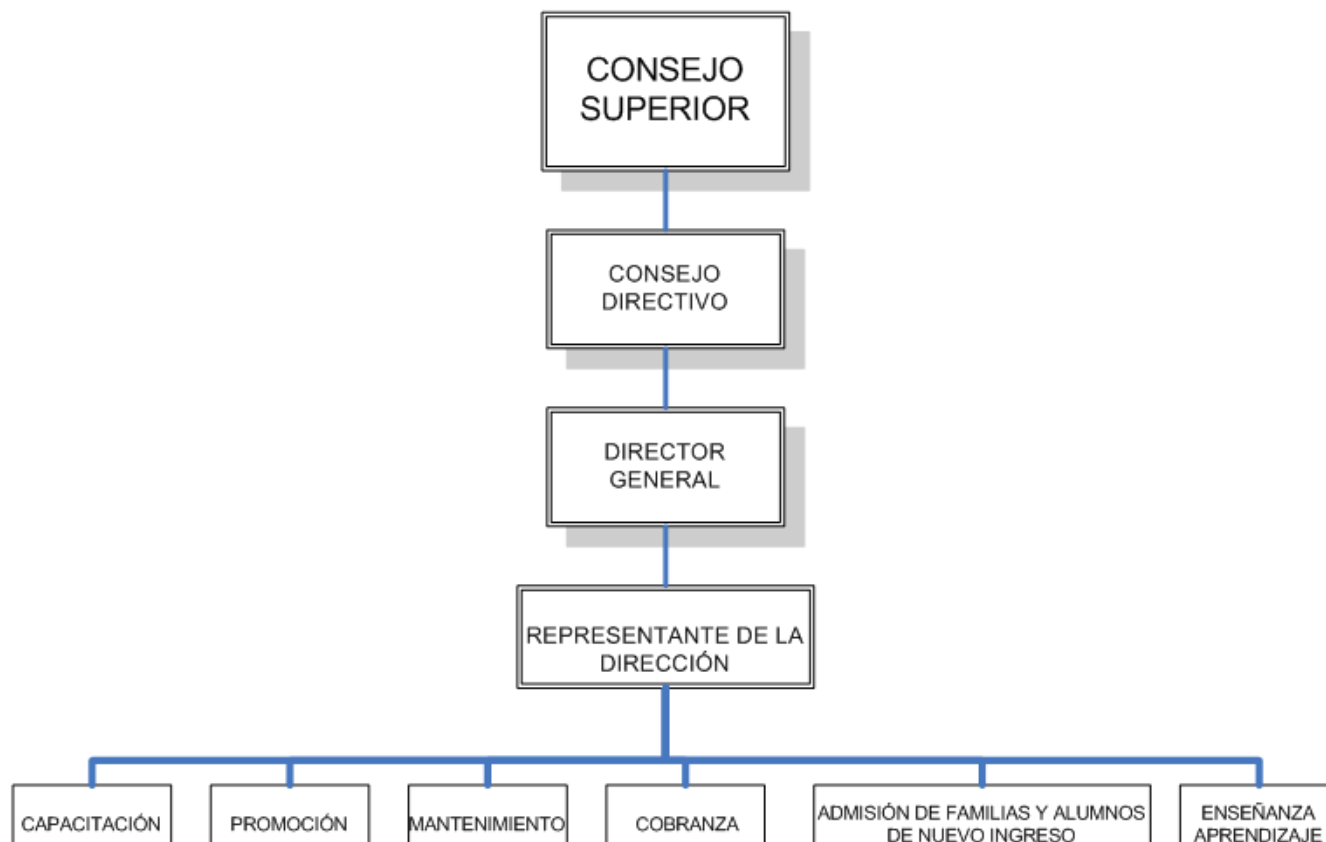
CONSEJO SUPERIOR

CONSEJO DIRECTIVO

DIRECTOR GENERAL

REPRESENTANTE DE LA DIRECCIÓN

CAPACITACIÓN

PROMOCIÓN

MANTENIMIENTO

COBRANZA

ADMISIÓN DE FAMILIAS Y ALUMNOS DE NUEVO INGRESO

ENSEÑANZA APRENDIZAJE